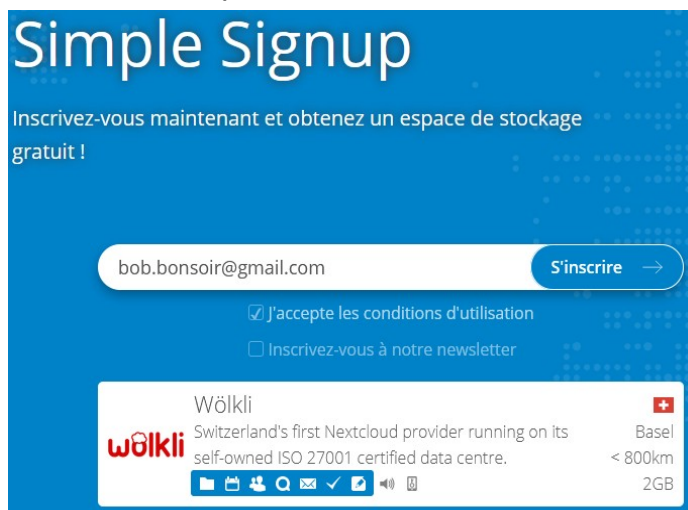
Simple Signup

Inscrivez-vous maintenant et obtenez un espace de stockage gratuit !

bob.bonsoir@gmail.com

S'inscrire →

☑ J'accepte les conditions d'utilisation

☐ Inscrivez-vous à notre newsletter

wölkli

Wölkli

Switzerland's first Nextcloud provider running on its self-owned ISO 27001 certified data centre.

Basel

< 800km

2GB